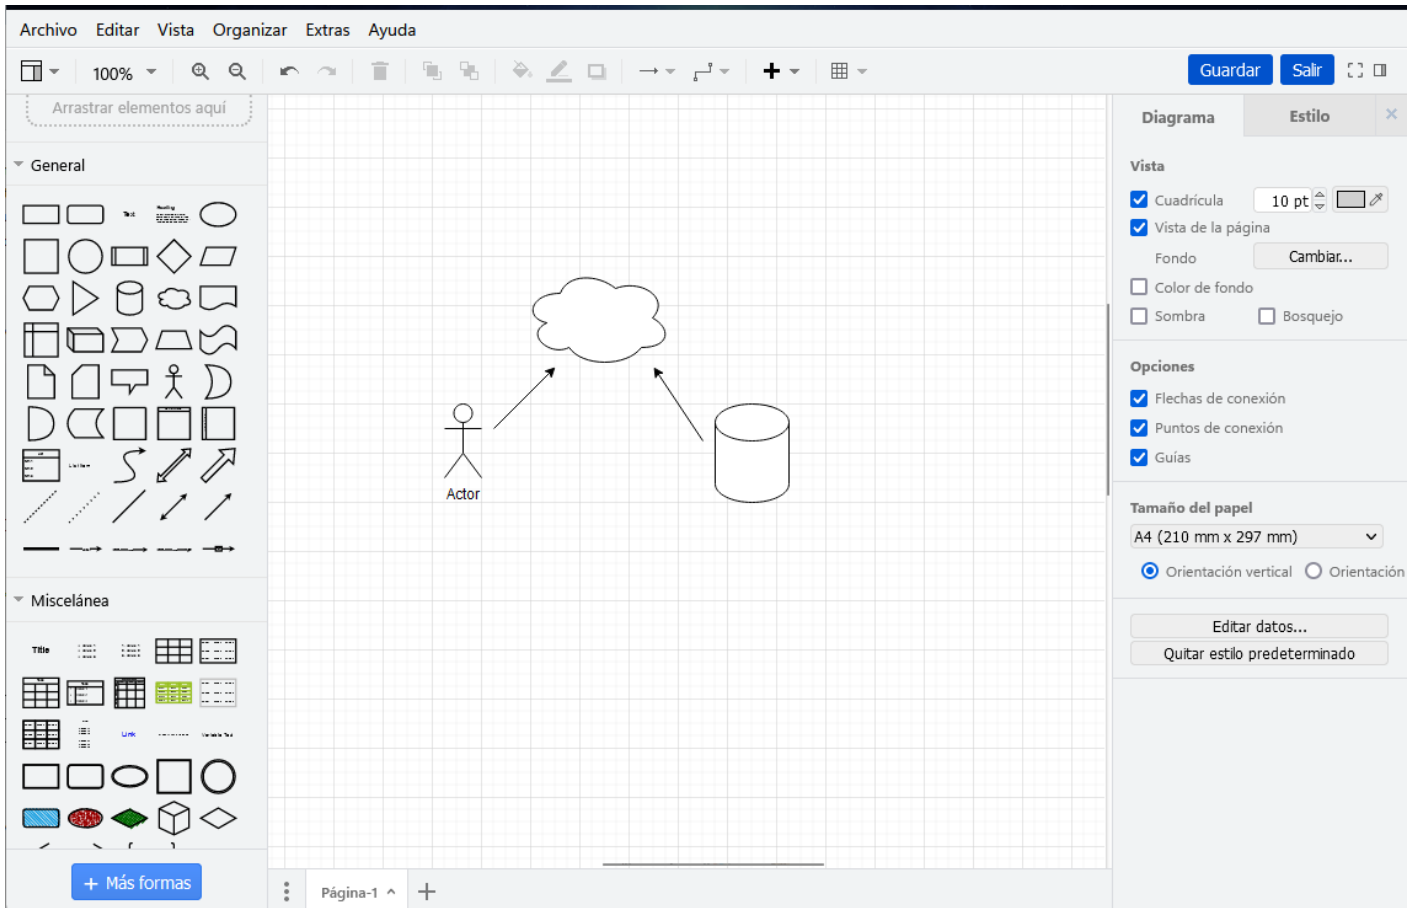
Archivo Editar Vista Organizar Extras Ayuda

100%

Guardar Salir

Arrastrar elementos aquí

General

Miscelánea

+ Más formas

Actor

Página-1

Diagrama Estilo

Vista

Cuadrícula 10 pt

Vista de la página

Fondo Cambiar...

Color de fondo

Sombra Bosquejo

Opciones

Flechas de conexión

Puntos de conexión

Guías

Tamaño del papel

A4 (210 mm x 297 mm)

Orientación vertical Orientación

Editar datos...

Quitar estilo predeterminado